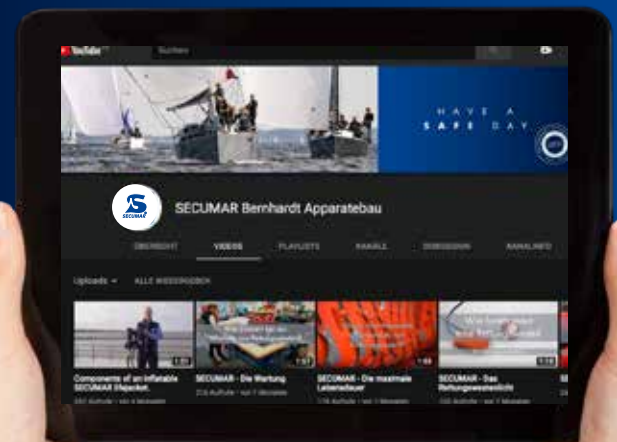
YouTube

Suchen

HAVE A SAFE DAY

SECUMAR

SECUMAR Bernhardt Apparatebau

ÜBERSICHT VIDEOS PLAYLISTS KANÄLE DISKUSSION KANALINFO

Uploads ALLE WIEDERGEBEN

Components of an inflatable SECUMAR lifejacket
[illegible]

SECUMAR - Die Wartung
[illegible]

SECUMAR - Die maximale Lebensdauer
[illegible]

SECUMAR - Das Rettungswesten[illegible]
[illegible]